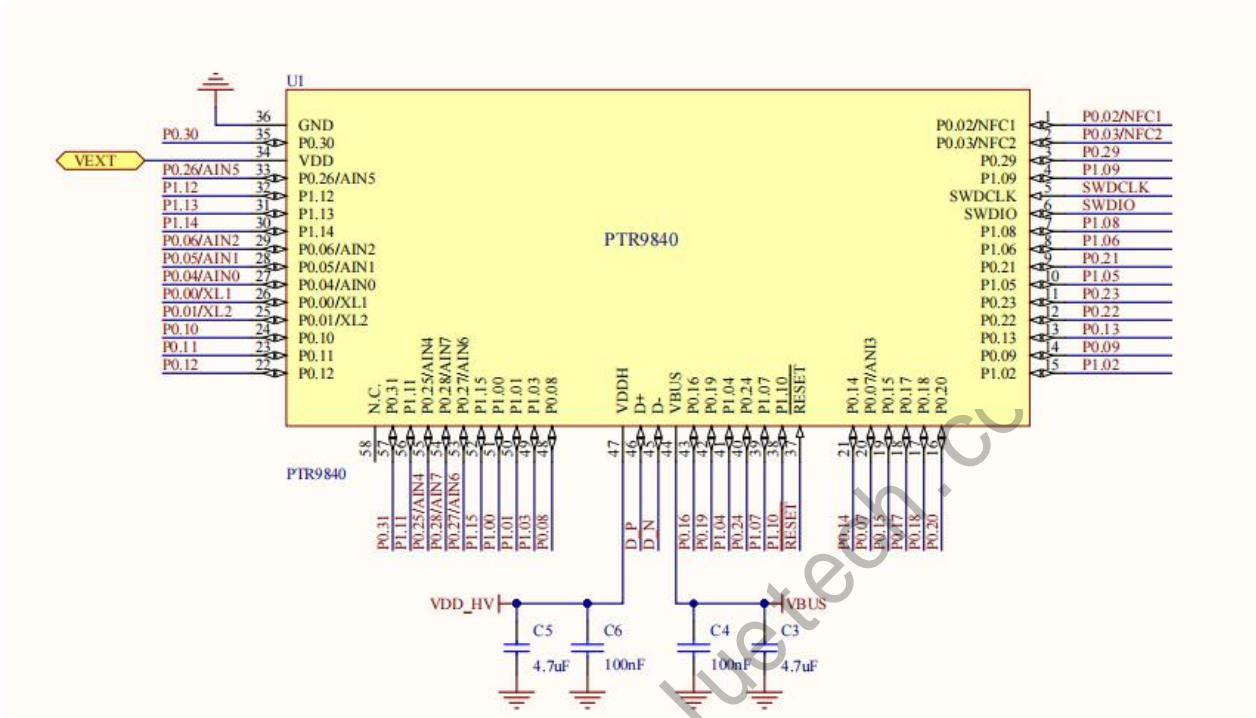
U1

36 GND
P0.30 35 P0.30
VEXT 34 VDD
P0.26/AIN5 33 P0.26/AIN5
P1.12 32 P1.12
P1.13 31 P1.13
P1.14 30 P1.14
P0.06/AIN2 29 P0.06/AIN2
P0.05/AIN1 28 P0.05/AIN1
P0.04/AIN0 27 P0.04/AIN0
P0.00/XL1 26 P0.00/XL1
P0.01/XL2 25 P0.01/XL2
P0.10 24 P0.10
P0.11 23 P0.11
P0.12 22 P0.12

PTR9840

P0.02/NFC1 1 P0.02/NFC1
P0.03/NFC2 2 P0.03/NFC2
P0.29 3 P0.29
P1.09 4 P1.09
SWDCLK 5 SWDCLK
SWDIO 6 SWDIO
P1.08 7 P1.08
P1.06 8 P1.06
P0.21 9 P0.21
P1.05 10 P1.05
P0.23 11 P0.23
P0.22 12 P0.22
P0.13 13 P0.13
P0.09 14 P0.09
P1.02 15 P1.02

N.C. 58
P0.31 57 P0.31
P1.11 56 P1.11
P0.25/AIN4 55 P0.25/AIN4
P0.28/AIN7 54 P0.28/AIN7
P0.27/AIN6 53 P0.27/AIN6
P1.15 52 P1.15
P1.00 51 P1.00
P1.01 50 P1.01
P1.03 49 P1.03
P0.08 48 P0.08

VDDH 47
D+ 46 D_P
D- 45 D_N
VBUS 44
P0.16 43 P0.16
P0.19 42 P0.19
P1.04 41 P1.04
P0.24 40 P0.24
P1.07 39 P1.07
P1.10 38 P1.10
RESET 37 RESET

P0.14 21 P0.14
P0.07/AIN3 20 P0.07
P0.15 19 P0.15
P0.17 18 P0.17
P0.18 17 P0.18
P0.20 16 P0.20

PTR9840

VDD_HV
C5 4.7uF
C6 100nF
C4 100nF
C3 4.7uF
VBUS